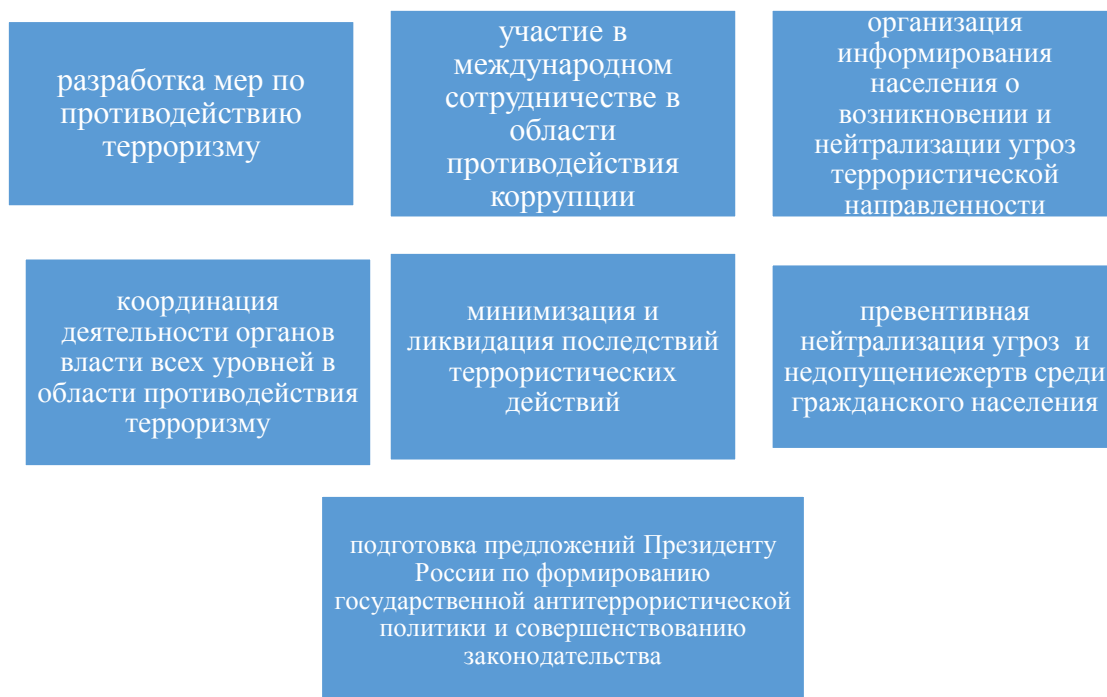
разработка мер по противодействию терроризму

участие в международном сотрудничестве в области противодействия коррупции

организация информирования населения о возникновении и нейтрализации угроз террористической направленности

координация деятельности органов власти всех уровней в области противодействия терроризму

минимизация и ликвидация последствий террористических действий

превентивная нейтрализация угроз и недопущениежертв среди гражданского населения

подготовка предложений Президенту России по формированию государственной антитеррористической политики и совершенствованию законодательства